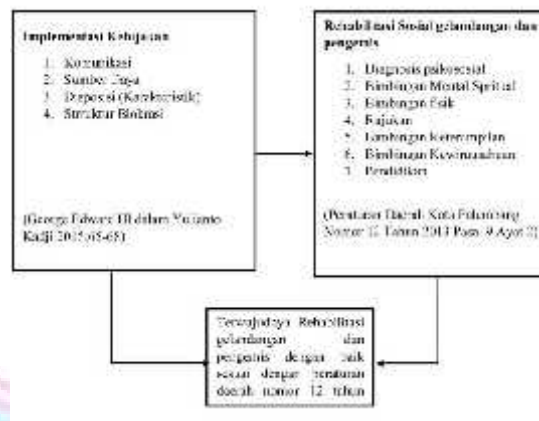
Implementasi Kebijakan

1. Komunikasi
2. Sumber Daya
3. Disposisi (Karakteristik)
4. Struktur Birokrasi

(George Edward III dalam Yuyanto Kadji 2015:65-68)

Rehabilitasi Sosial gelandangan dan pengemis

1. Diagnosis psikososial
2. Bimbingan Mental Spiritual
3. Bimbingan Fisik
4. Rujukan
5. Bimbingan keterampilan
6. Bimbingan Kewirausahaan
7. Pendidikan

(Peraturan Daerah Kota Palembang Nomor 12 Tahun 2013 Pasal 9 Ayat 2)

Terwujudnya Rehabilitasi gelandangan dan pengemis dengan baik sesuai dengan peraturan daerah nomor 12 tahun